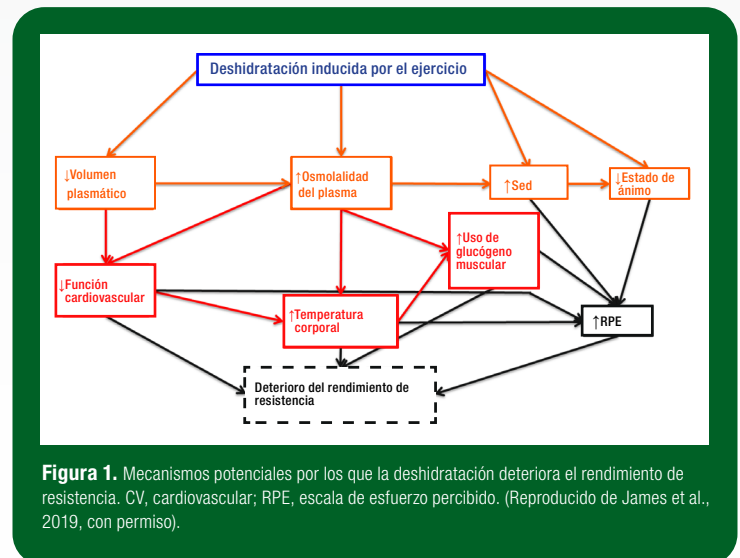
Deshidratación inducida por el ejercicio

↓Volumen plasmático

↑Osmolalidad del plasma

↑Sed

↓Estado de ánimo

↑Uso de glucógeno muscular

↓Función cardiovascular

↑Temperatura corporal

↑RPE

Deterioro del rendimiento de resistencia

**Figura 1.** Mecanismos potenciales por los que la deshidratación deteriora el rendimiento de resistencia. CV, cardiovascular; RPE, escala de esfuerzo percibido. (Reproducido de James et al., 2019, con permiso).